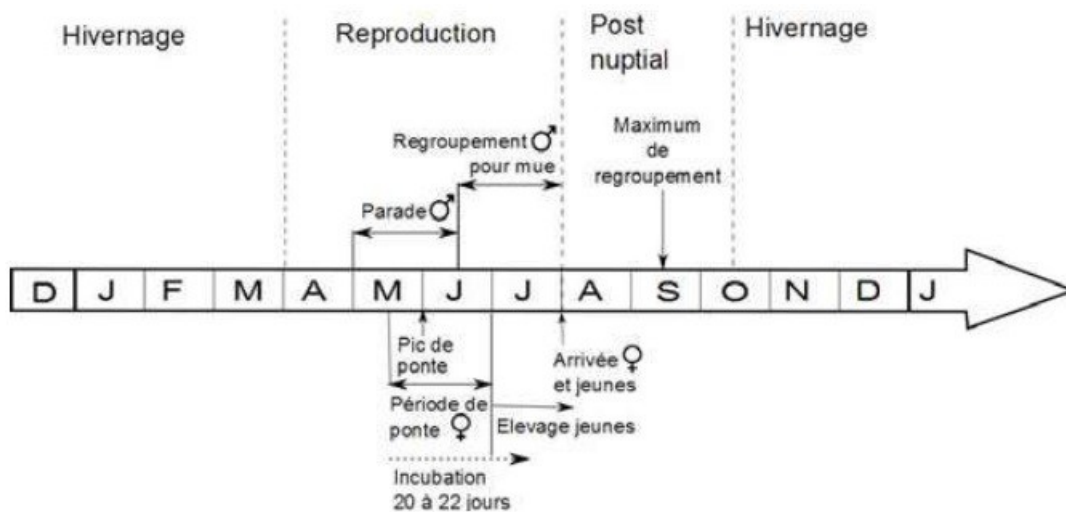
Hivernage

Reproduction

Post nuptial

Hivernage

Regroupement ♂ pour mue

Maximum de regroupement

Parade ♂

| D | J | F | M | A | M | J | J | A | S | O | N | D | J |
|---|---|---|---|---|---|---|---|---|---|---|---|---|---|

Pic de ponte

Arrivée ♀ et jeunes

Période de ponte ♀

Elevage jeunes

Incubation 20 à 22 jours